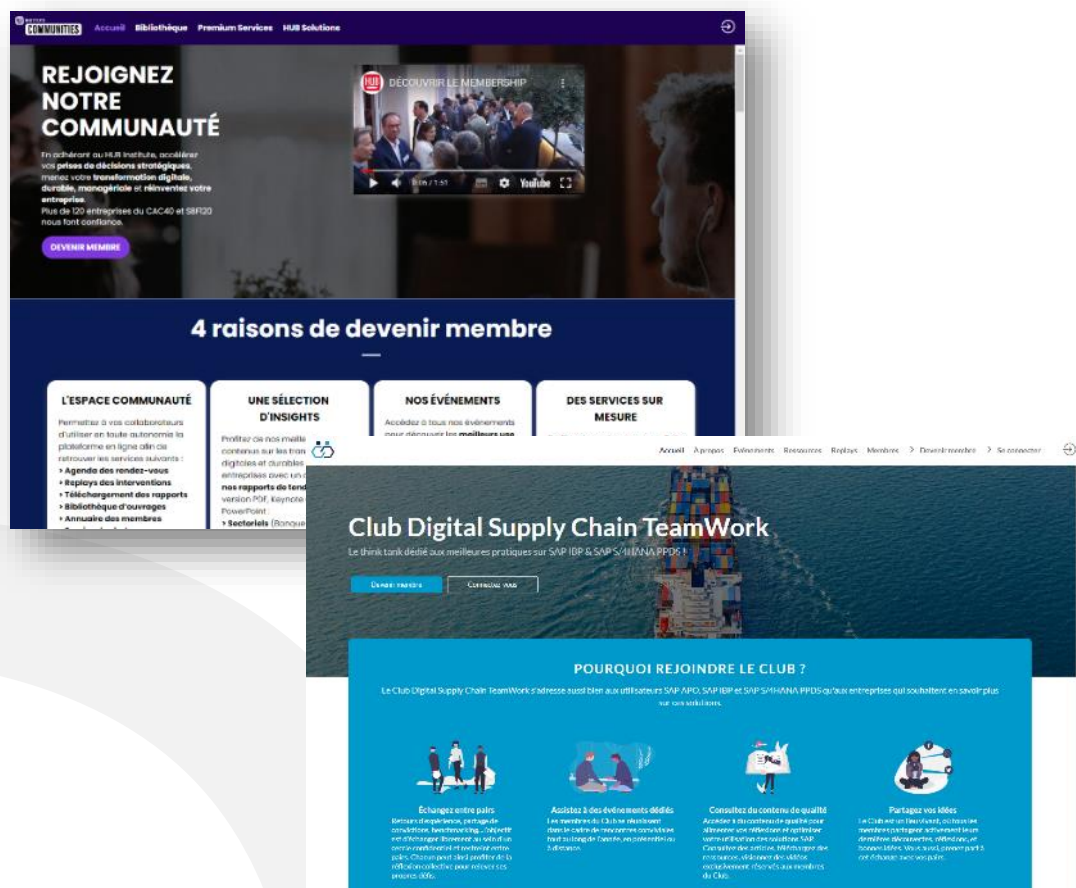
COMMUNITIES Accueil Bibliothèque Premium Services HUB Solutions

REJOIGNEZ NOTRE COMMUNAUTÉ

En adhérant au HUB Institute, accélérer vos prises de décisions stratégiques, menez votre transformation digitale, durable, managériale et réinventez votre entreprise.
Plus de 120 entreprises du CAC40 et SBF120 nous font confiance.

DEVENIR MEMBRE

DÉCOUVRIR LE MEMBERSHIP

YouTube

4 raisons de devenir membre

L'ESPACE COMMUNAUTÉ
Permettez à vos collaborateurs d'utiliser en toute autonomie la plateforme en ligne afin de retrouver les services suivants :
> Agenda des rendez-vous
> Replays des interventions
> Téléchargement des rapports
> Bibliothèque d'ouvrages
> Annuaire des membres

UNE SÉLECTION D'INSIGHTS
Profitez de nos meille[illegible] contenus sur les tran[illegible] digitales et durables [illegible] entreprises avec un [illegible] nos rapports de tend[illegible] version PDF, Keynote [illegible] PowerPoint :
> Sectoriels (Banque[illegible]

NOS ÉVÉNEMENTS
Accédez à tous nos événements pour découvrir les meilleurs use

DES SERVICES SUR MESURE

Accueil A propos Evénements Ressources Replays Membres > Devenir membre > Se connecter

Club Digital Supply Chain TeamWork
Le think tank dédié aux meilleures pratiques sur SAP IBP & SAP S/4HANA PPDS !

Devenir membre Connectez-vous

POURQUOI REJOINDRE LE CLUB ?
Le Club Digital Supply Chain TeamWork s'adresse aussi bien aux utilisateurs SAP APO, SAP IBP et SAP S/4HANA PPDS qu'aux entreprises qui souhaitent en savoir plus sur ces solutions.

Échangez entre pairs
Retours d'expérience, partage de convictions, benchmarking... l'objectif est d'échanger librement au sein d'un cercle confidentiel et restreint entre pairs. Chacun peut ainsi profiter de la réflexion collective pour relever ses propres défis.

Assistez à des événements dédiés
Les membres du Club se réunissent dans le cadre de rencontres conviviales tout au long de l'année, en présentiel ou à distance.

Consultez du contenu de qualité
Accédez à du contenu de qualité pour alimenter vos réflexions et optimiser votre utilisation des solutions SAP. Consultez des articles, téléchargez des ressources, visionnez des vidéos exclusivement réservés aux membres du Club.

Partagez vos idées
Le Club est un lieu vivant, où tous les membres partagent activement leurs dernières découvertes, réflexions et bonnes idées. Vous aussi, prenez part à cet échange avec vos pairs.